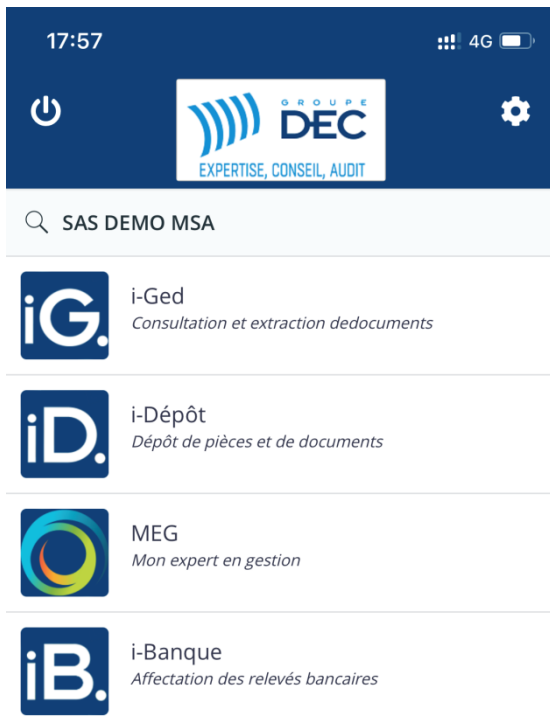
17:57

4G

GROUPE
DEC
EXPERTISE, CONSEIL, AUDIT

SAS DEMO MSA

iG.
i-Ged
Consultation et extraction dedocuments

iD.
i-Dépôt
Dépôt de pièces et de documents

MEG
Mon expert en gestion

iB.
i-Banque
Affectation des relevés bancaires